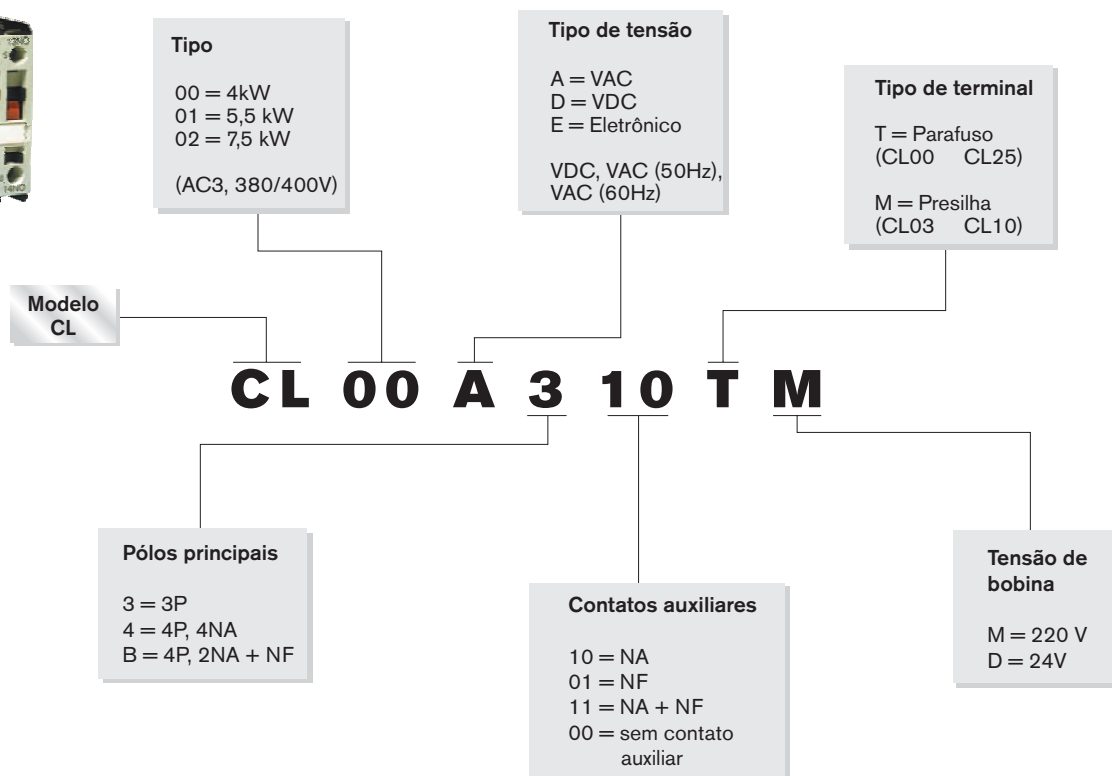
Tipo

00 = 4kW
01 = 5,5 kW
02 = 7,5 kW

(AC3, 380/400V)

Tipo de tensão

A = VAC
D = VDC
E = Eletrônico

VDC, VAC (50Hz), VAC (60Hz)

Tipo de terminal

T = Parafuso
(CL00 CL25)

M = Presilha
(CL03 CL10)

Modelo CL

CL 00 A 3 10 T M

Pólos principais

3 = 3P
4 = 4P, 4NA
B = 4P, 2NA + NF

Contatos auxiliares

10 = NA
01 = NF
11 = NA + NF
00 = sem contato auxiliar

Tensão de bobina

M = 220 V
D = 24V